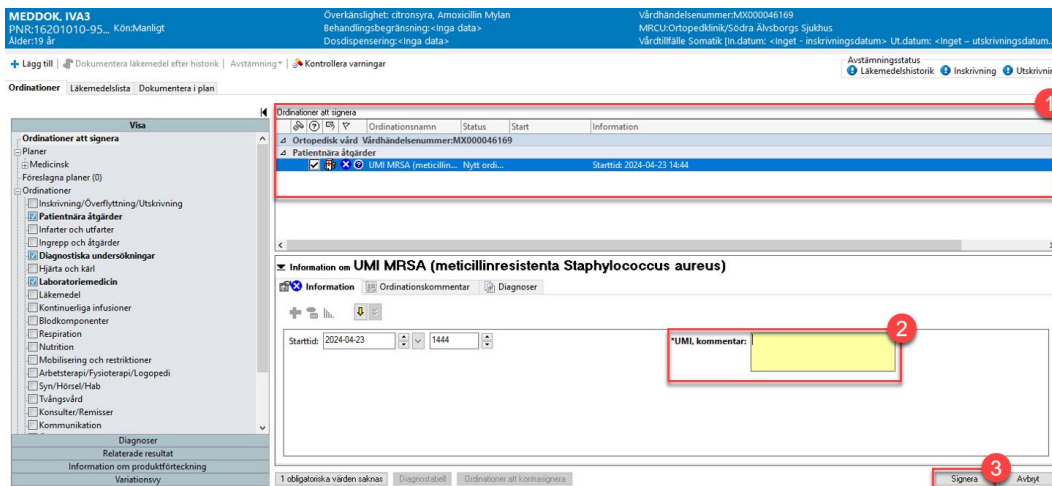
MEDDOK, IVA3
PNR:16201010-95... Kön:Manligt
Ålder:19 år

Överkänslighet: citronsyra, Amoxicillin Mylan
Behandlingsbegränsning:<Inga data>
Dosdispensering:<Inga data>

Vårdhändelsenummer:MX000046169
MRCU:Ortopedklinik/Södra Älvsborgs Sjukhus
Vårdtillfälle Somatik [In.datum: <Inget - inskrivningsdatum> Ut.datum: <Inget – utskrivningsdatum>

+ Lägg till | Dokumentera läkemedel efter historik | Avstämning | Kontrollera varningar

Avstämningsstatus
Läkemedelshistorik Inskrivning Utskrivning

Ordinationer Läkemedelslista Dokumentera i plan

Visa
Ordinationer att signera
Planer
Medicinsk
Föreslagna planer (0)
Ordinationer
Inskrivning/Överflyttning/Utskrivning
Patientnära åtgärder
Infarter och utfarter
Ingrepp och åtgärder
Diagnostiska undersökningar
Hjärta och kärl
Laboratoriemedicin
Läkemedel
Kontinuerliga infusioner
Blodkomponenter
Respiration
Nutrition
Mobilisering och restriktioner
Arbetsterapi/Fysioterapi/Logopedi
Syn/Hörsel/Hab
Tvångsvård
Konsulter/Remisser
Kommunikation
Diagnoser
Relaterade resultat
Information om produktförteckning
Variationsvy

Ordinationer att signera

| | Ordinationsnamn | Status | Start | Information |
|---|---|---|---|---|
| Ortopedisk vård Vårdhändelsenummer:MX000046169 | | | | |
| Patientnära åtgärder | | | | |
| | UMI MRSA (meticillin... | Nytt ordi... | | Starttid: 2024-04-23 14:44 |

1

Information om UMI MRSA (meticillinresistenta Staphylococcus aureus)

Information Ordinationskommentar Diagnoser

Starttid: 2024-04-23 1444

*UMI, kommentar:

2

1 obligatoriska värden saknas Diagnostabell Ordinationer att kontrasignera

3

Signera Avbryt